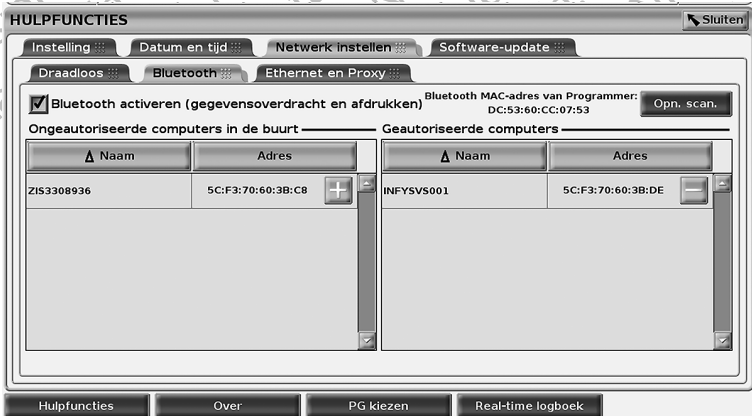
HULPFUNCTIES

Sluiten

Instelling | Datum en tijd | Netwerk instellen | Software-update

Draadloos | Bluetooth | Ethernet en Proxy

Bluetooth activeren (gegevensoverdracht en afdrukken)

Bluetooth MAC-adres van Programmer: DC:53:60:CC:07:53

Opn. scan.

Ongeautoriseerde computers in de buurt

| Δ Naam | Adres |
|---|---|
| ZIS3308936 | 5C:F3:70:60:3B:C8 |

Geautoriseerde computers

| Δ Naam | Adres |
|---|---|
| INFYSVS001 | 5C:F3:70:60:3B:DE |

Hulpfuncties | Over | PG kiezen | Real-time logboek